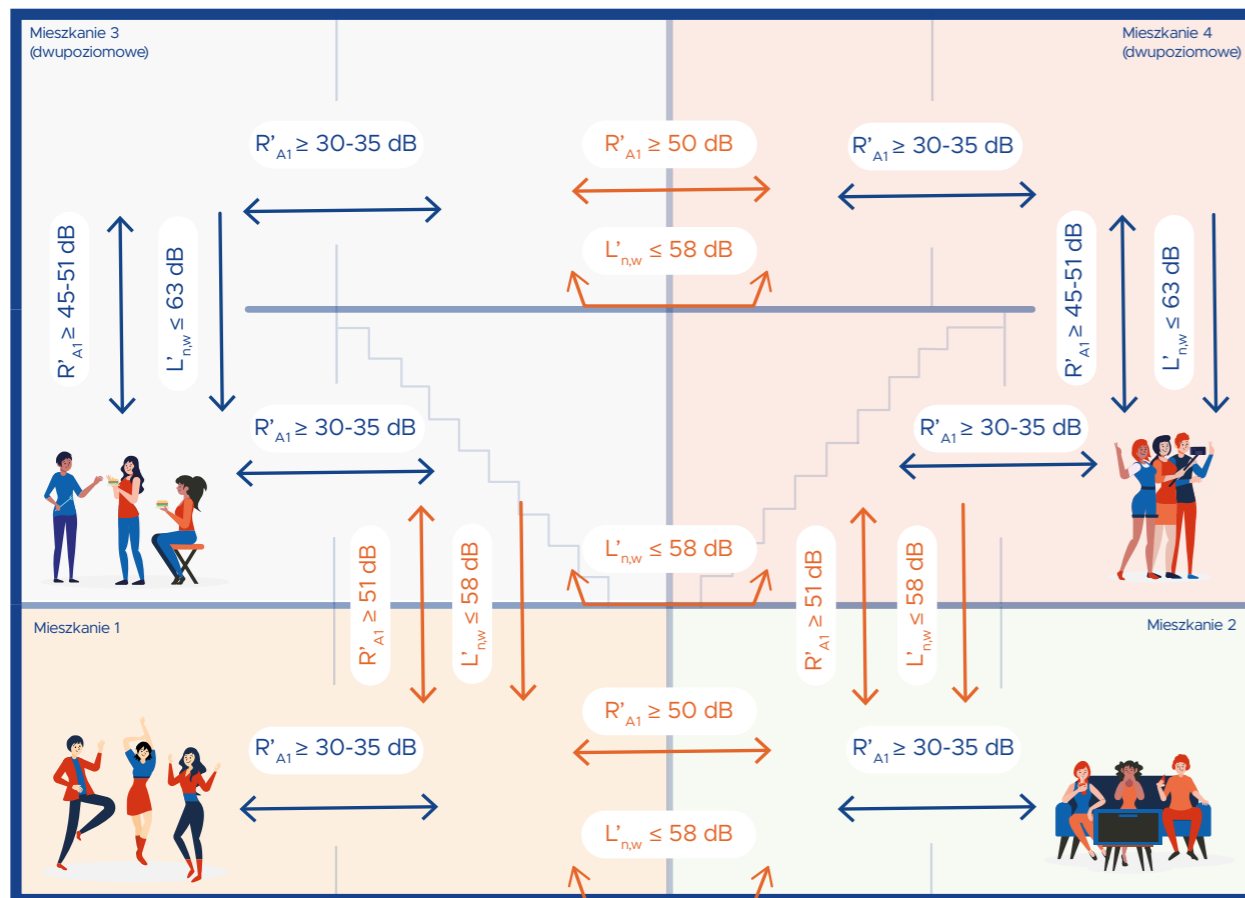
Mieszkanie 3
(dwupoziomowe)

Mieszkanie 4
(dwupoziomowe)

$R'_{A1} \geq$ 30-35 dB

$R'_{A1} \geq$ 50 dB

$R'_{A1} \geq$ 30-35 dB

$L'_{n,w} \leq$ 58 dB

$R'_{A1} \geq$ 45-51 dB

$L'_{n,w} \leq$ 63 dB

$R'_{A1} \geq$ 45-51 dB

$L'_{n,w} \leq$ 63 dB

$R'_{A1} \geq$ 30-35 dB

$R'_{A1} \geq$ 30-35 dB

$L'_{n,w} \leq$ 58 dB

$R'_{A1} \geq$ 51 dB

$L'_{n,w} \leq$ 58 dB

$R'_{A1} \geq$ 51 dB

$L'_{n,w} \leq$ 58 dB

Mieszkanie 1

Mieszkanie 2

$R'_{A1} \geq$ 50 dB

$R'_{A1} \geq$ 30-35 dB

$R'_{A1} \geq$ 30-35 dB

$L'_{n,w} \leq$ 58 dB